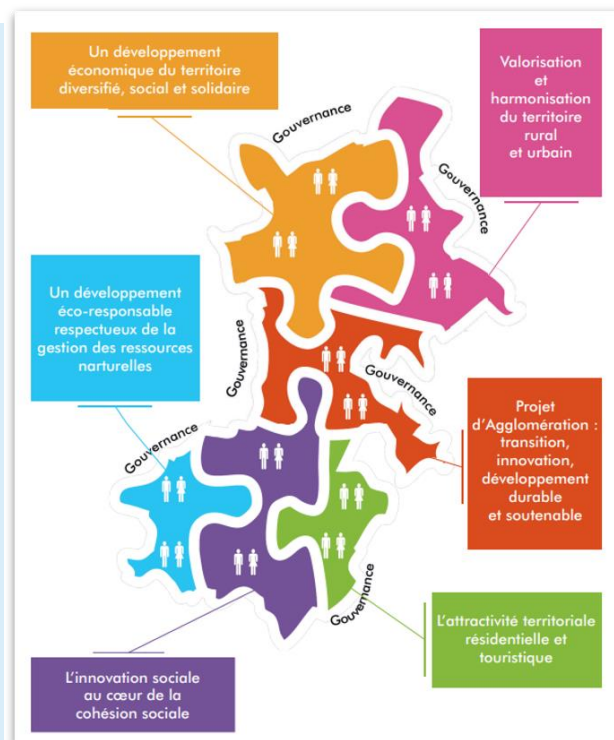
Un développement économique du territoire diversifié, social et solidaire

Valorisation et harmonisation du territoire rural et urbain

Gouvernance

Gouvernance

Un développement éco-responsable respectueux de la gestion des ressources narturelles

Gouvernance

Gouvernance

Projet d'Agglomération : transition, innovation, développement durable et soutenable

Gouvernance

Gouvernance

L'attractivité territoriale résidentielle et touristique

L'innovation sociale au cœur de la cohésion sociale